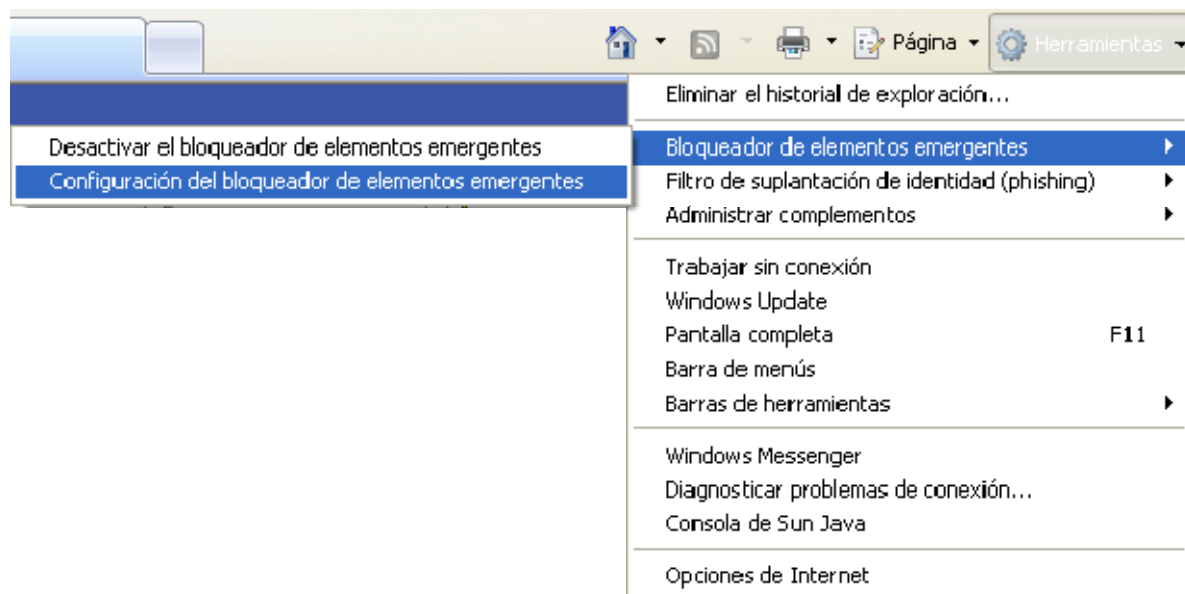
Página ▾ Herramientas ▾

Eliminar el historial de exploración...

Bloqueador de elementos emergentes ▸
Filtro de suplantación de identidad (phishing) ▸
Administrar complementos ▸

Trabajar sin conexión
Windows Update
Pantalla completa F11
Barra de menús
Barras de herramientas ▸

Windows Messenger
Diagnosticar problemas de conexión...
Consola de Sun Java

Opciones de Internet

Desactivar el bloqueador de elementos emergentes
Configuración del bloqueador de elementos emergentes